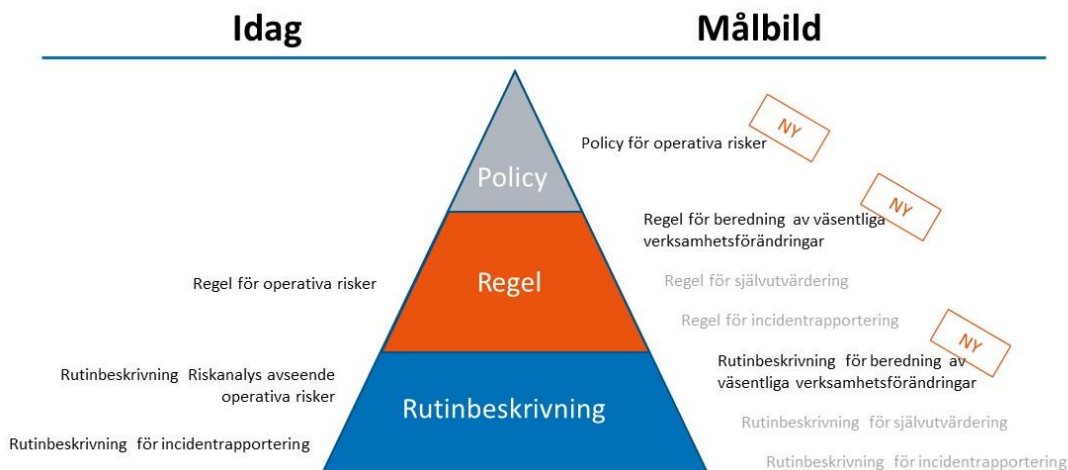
Idag

Målbild

Policy

Regel

Rutinbeskrivning

Policy för operativa risker

NY

NY

Regel för beredning av väsentliga verksamhetsförändringar

Regel för operativa risker

Regel för självutvärdering

Regel för incidentrapportering

NY

Rutinbeskrivning Riskanalys avseende operativa risker

Rutinbeskrivning för beredning av väsentliga verksamhetsförändringar

Rutinbeskrivning för självutvärdering

Rutinbeskrivning för incidentrapportering

Rutinbeskrivning för incidentrapportering